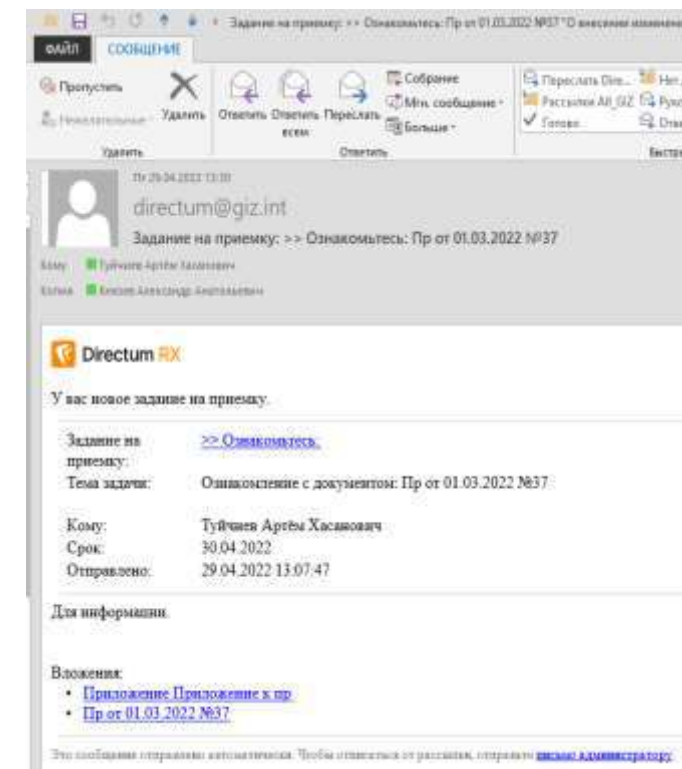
Задание на приемку: >> Ознакомьтесь: Пр от 01.03.2022 №37 "О внесении изменени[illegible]

ФАЙЛ СООБЩЕНИЕ

Пропустить
Нежелательные
Удалить
Удалить
Ответить Ответить всем Переслать
Собрание
Мгн. сообщение
Больше
Ответить
Переслать Dire...
Рассылки All_GIZ
Готово
Нет
Рук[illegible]
Отв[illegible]
Быстр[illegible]

Пт 29.04.2022 13:10
directum@giz.int
Задание на приемку: >> Ознакомьтесь: Пр от 01.03.2022 №37

Кому Туйчиев Артём Хасанович
Копия Кнехт Александр Анатольевич

Directum RX

У вас новое задание на приемку.

| Задание на приемку: | >> Ознакомьтесь. |
|---|---|
| Тема задачи: | Ознакомление с документом: Пр от 01.03.2022 №37 |
| Кому: | Туйчиев Артём Хасанович |
| Срок: | 30.04.2022 |
| Отправлено: | 29.04.2022 13:07:47 |

Для информации.

Вложения:
• Приложение Приложение к пр
• Пр от 01.03.2022 №37

Это сообщение отправлено автоматически. Чтобы отписаться от рассылки, отправьте письмо администратору.